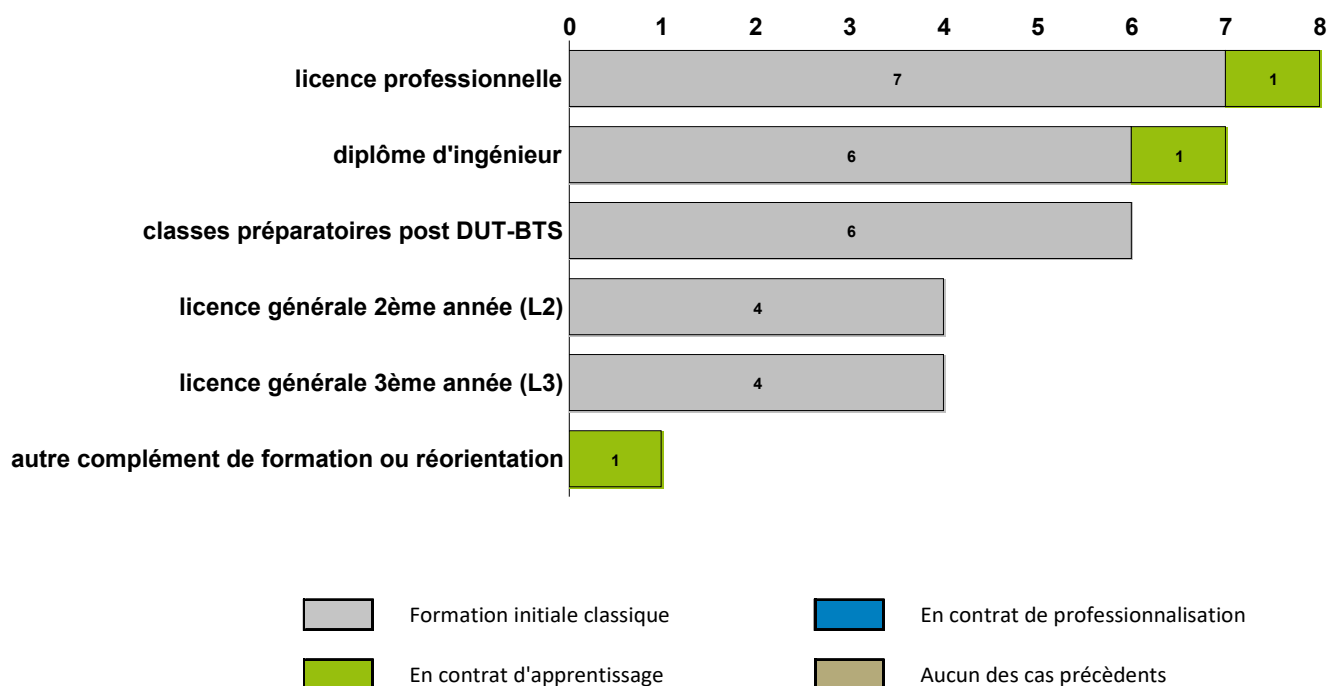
0 1 2 3 4 5 6 7 8

licence professionnelle 7 1

diplôme d'ingénieur 6 1

classes préparatoires post DUT-BTS 6

licence générale 2ème année (L2) 4

licence générale 3ème année (L3) 4

autre complément de formation ou réorientation 1

Formation initiale classique

En contrat de professionnalisation

En contrat d'apprentissage

Aucun des cas précèdents